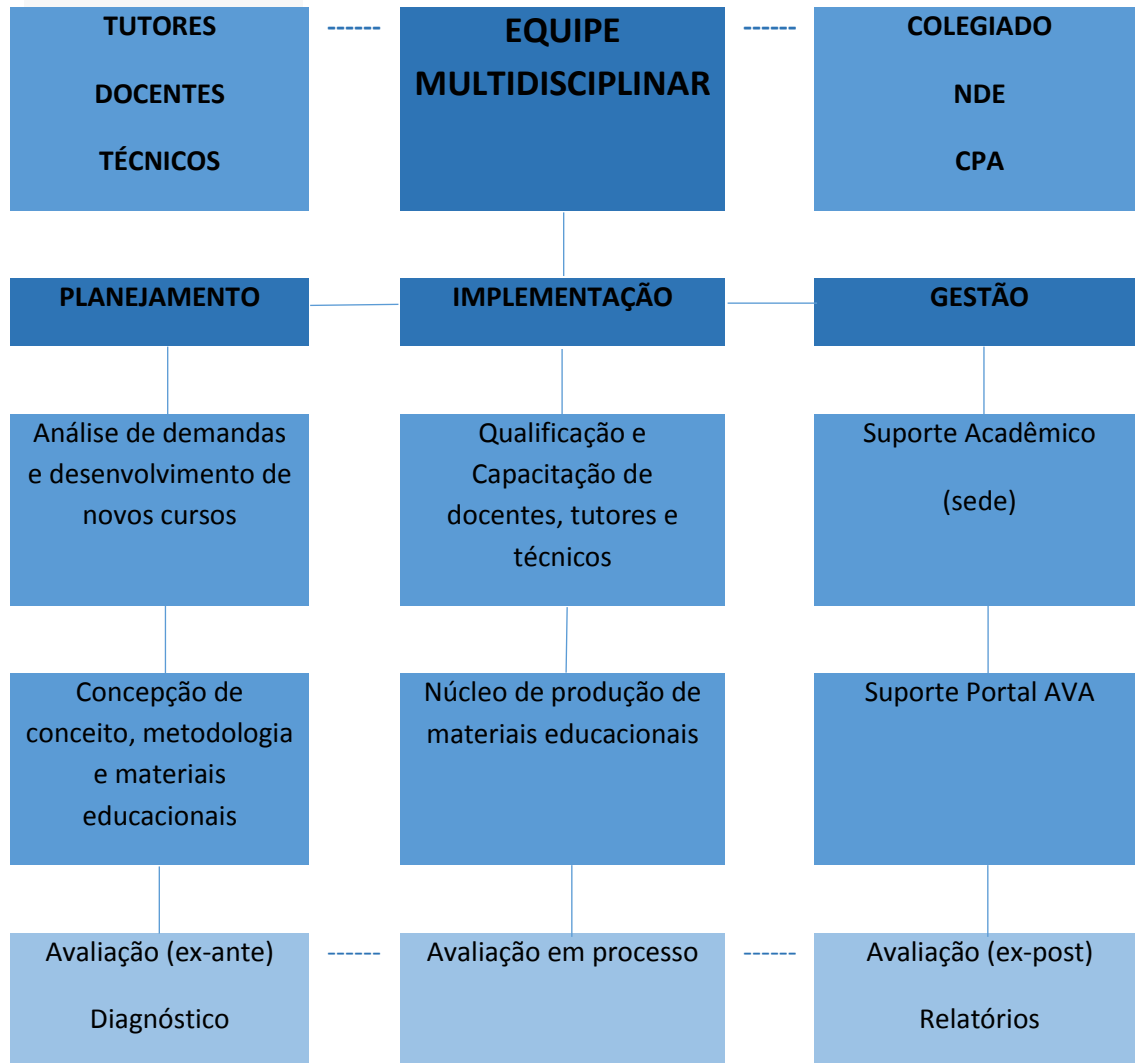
TUTORES

DOCENTES

TÉCNICOS

EQUIPE MULTIDISCIPLINAR

COLEGIADO

NDE

CPA

PLANEJAMENTO

IMPLEMENTAÇÃO

GESTÃO

Análise de demandas e desenvolvimento de novos cursos

Qualificação e Capacitação de docentes, tutores e técnicos

Suporte Acadêmico

(sede)

Concepção de conceito, metodologia e materiais educacionais

Núcleo de produção de materiais educacionais

Suporte Portal AVA

Avaliação (ex-ante)

Diagnóstico

Avaliação em processo

Avaliação (ex-post)

Relatórios